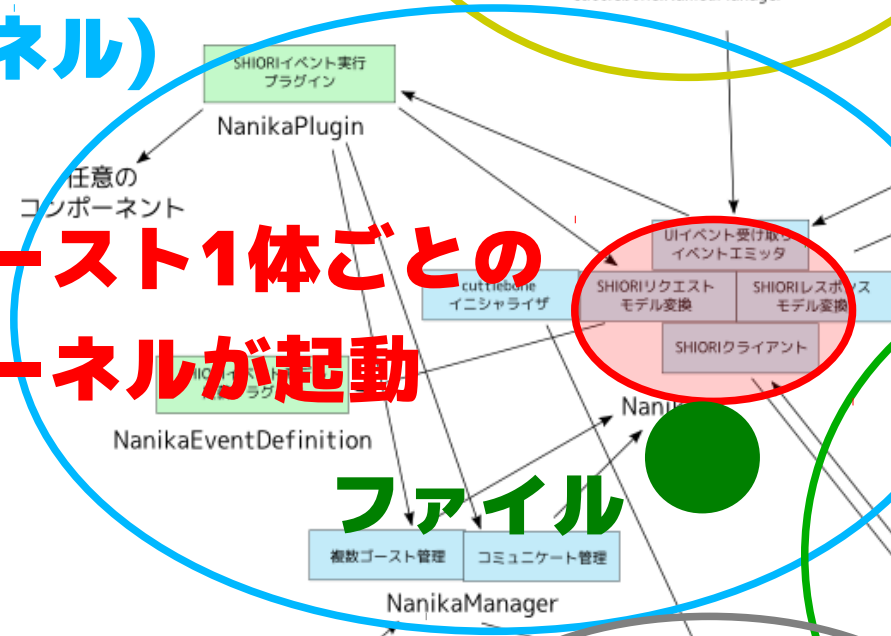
ネル)

SHIORIイベント実行
プラグイン

NanikaPlugin

任意の
コンポーネント

ースト1体ごとの

ーネルが起動

UIイベント受け取り
イベントエミッタ

cuttlebone
イニシャライザ

SHIORIリクエスト
モデル変換

SHIORIレスポンス
モデル変換

SHIORIクライアント

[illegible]
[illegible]ラグ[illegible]

NanikaEventDefinition

Nani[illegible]

ファイル

複数ゴースト管理

コミュニケート管理

NanikaManager